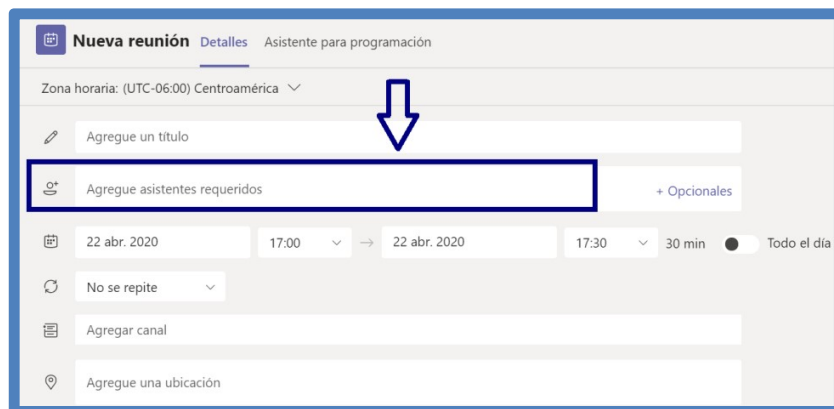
Nueva reunión Detalles Asistente para programación

Zona horaria: (UTC-06:00) Centroamérica

Agregue un título

Agregue asistentes requeridos

+ Opcionales

22 abr. 2020

17:00

22 abr. 2020

17:30

30 min

Todo el día

No se repite

Agregar canal

Agregue una ubicación